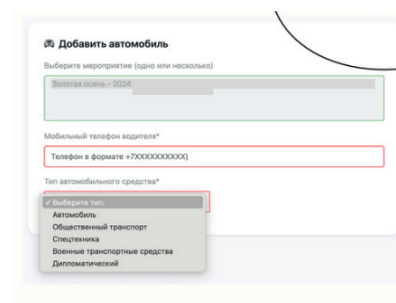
Добавить автомобиль

Выберите мероприятие (одно или несколько)

Золотая осень - 2024

Мобильный телефон водителя*

Телефон в формате +7XXXXXXXXXX)

Тип автомобильного средства*

✓ Выберите тип
Автомобиль
Общественный транспорт
Спецтехника
Военные транспортные средства
Дипломатический